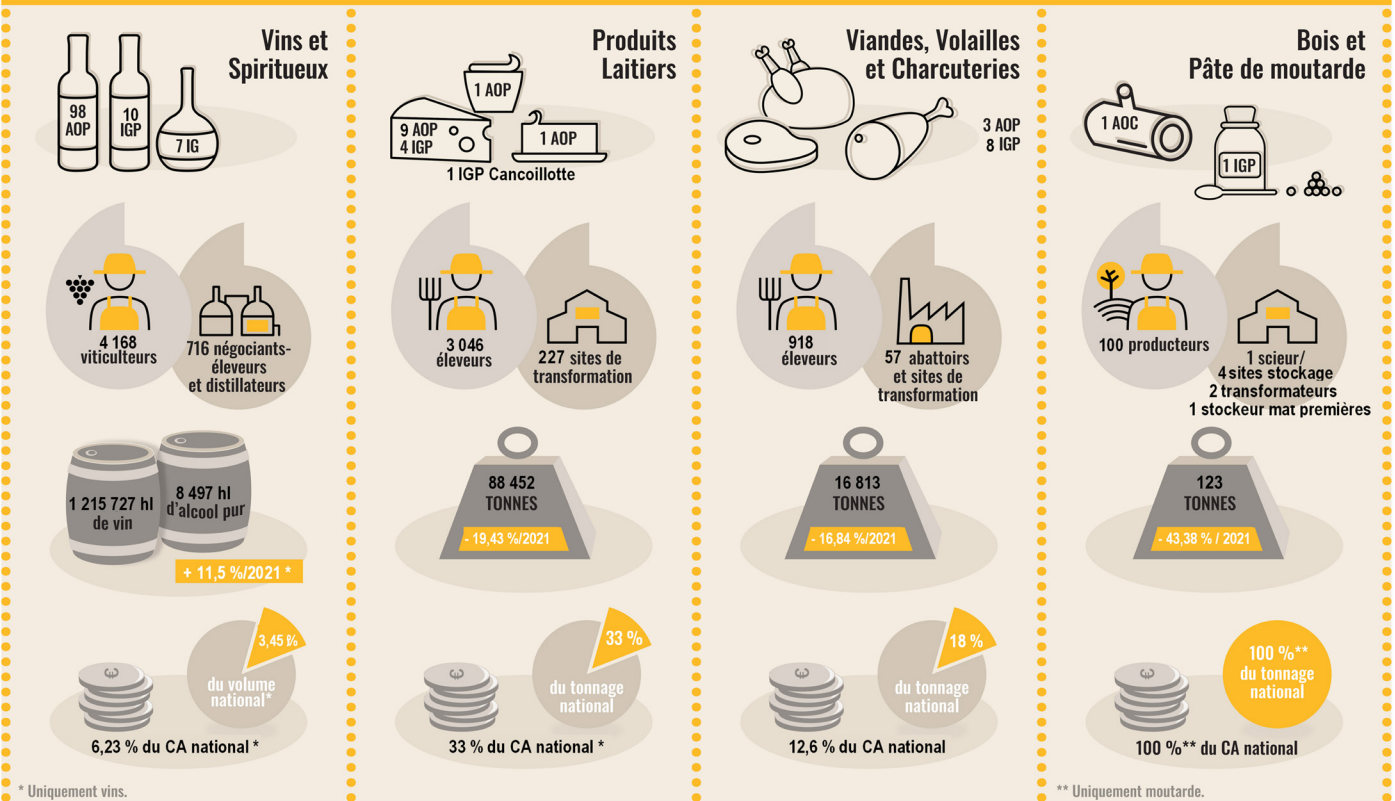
Vins et Spiritueux

98 AOP
10 IGP
7 IG

4 168 viticulteurs

716 négociants-éleveurs et distillateurs

1 215 727 hl de vin

8 497 hl d'alcool pur

+ 11,5 %/2021 *

3,45 %

du volume national*

6,23 % du CA national *

* Uniquement vins.

Produits Laitiers

1 AOP
9 AOP
4 IGP
1 AOP

1 IGP Cancoillotte

3 046 éleveurs

227 sites de transformation

88 452 TONNES

- 19,43 %/2021

33 %

du tonnage national

33 % du CA national *

Viandes, Volailles et Charcuteries

3 AOP
8 IGP

918 éleveurs

57 abattoirs et sites de transformation

16 813 TONNES

- 16,84 %/2021

18 %

du tonnage national

12,6 % du CA national

Bois et Pâte de moutarde

1 AOC
1 IGP

100 producteurs

1 scieur/ 4 sites stockage
2 transformateurs
1 stockeur mat premières

123 TONNES

- 43,38 % / 2021

100 %** du tonnage national

100 %** du CA national

** Uniquement moutarde.